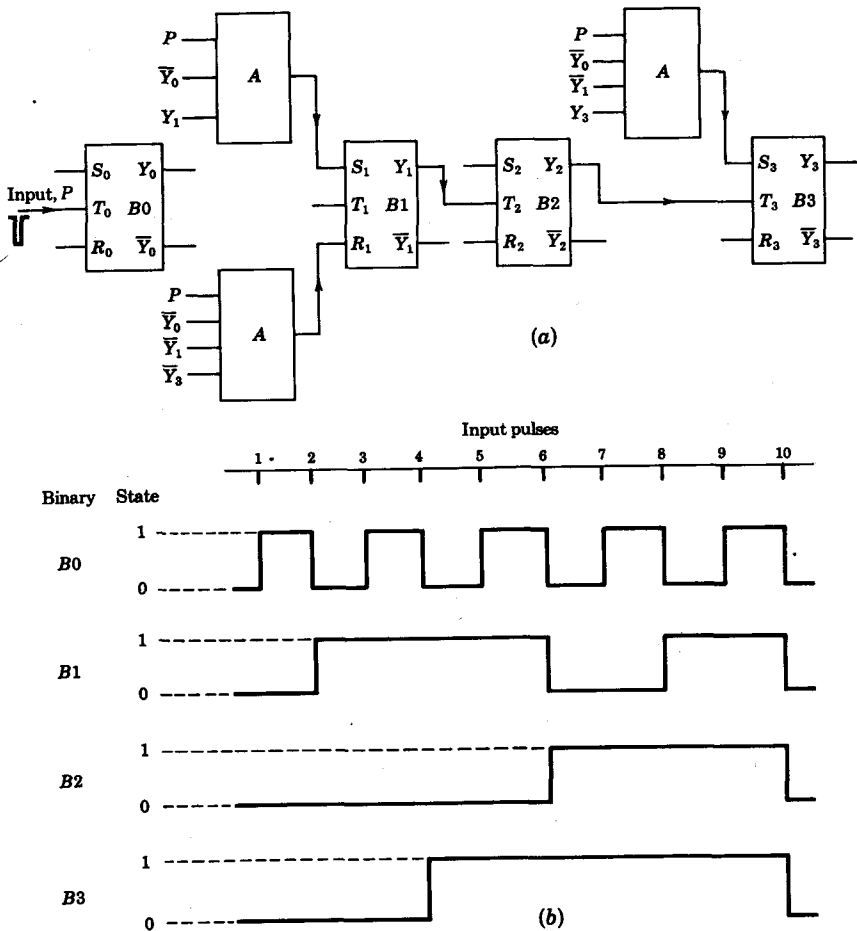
$P$
$\overline{Y}_0$
$Y_1$
$A$

$S_0$ $Y_0$
Input, $P$
$T_0$ $B0$
$R_0$ $\overline{Y}_0$

$S_1$ $Y_1$
$T_1$ $B1$
$R_1$ $\overline{Y}_1$

$S_2$ $Y_2$
$T_2$ $B2$
$R_2$ $\overline{Y}_2$

$P$
$\overline{Y}_0$
$\overline{Y}_1$
$Y_3$
$A$

$S_3$ $Y_3$
$T_3$ $B3$
$R_3$ $\overline{Y}_3$

$P$
$\overline{Y}_0$
$\overline{Y}_1$
$\overline{Y}_3$
$A$

$(a)$

Input pulses
1 2 3 4 5 6 7 8 9 10

Binary State

$B0$
1
0

$B1$
1
0

$B2$
1
0

$B3$
1
0

$(b)$